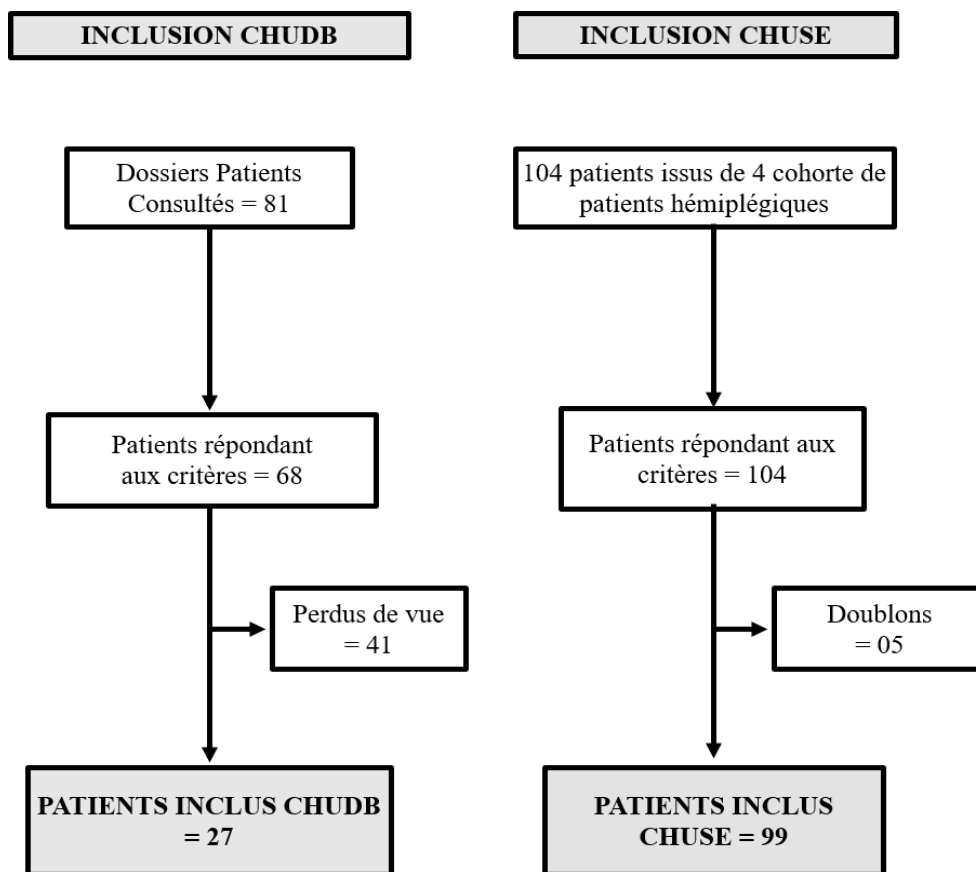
INCLUSION CHUDB

Dossiers Patients Consultés = 81

Patients répondant aux critères = 68

Perdus de vue = 41

PATIENTS INCLUS CHUDB = 27

INCLUSION CHUSE

104 patients issus de 4 cohorte de patients hémiplégiques

Patients répondant aux critères = 104

Doublons = 05

PATIENTS INCLUS CHUSE = 99